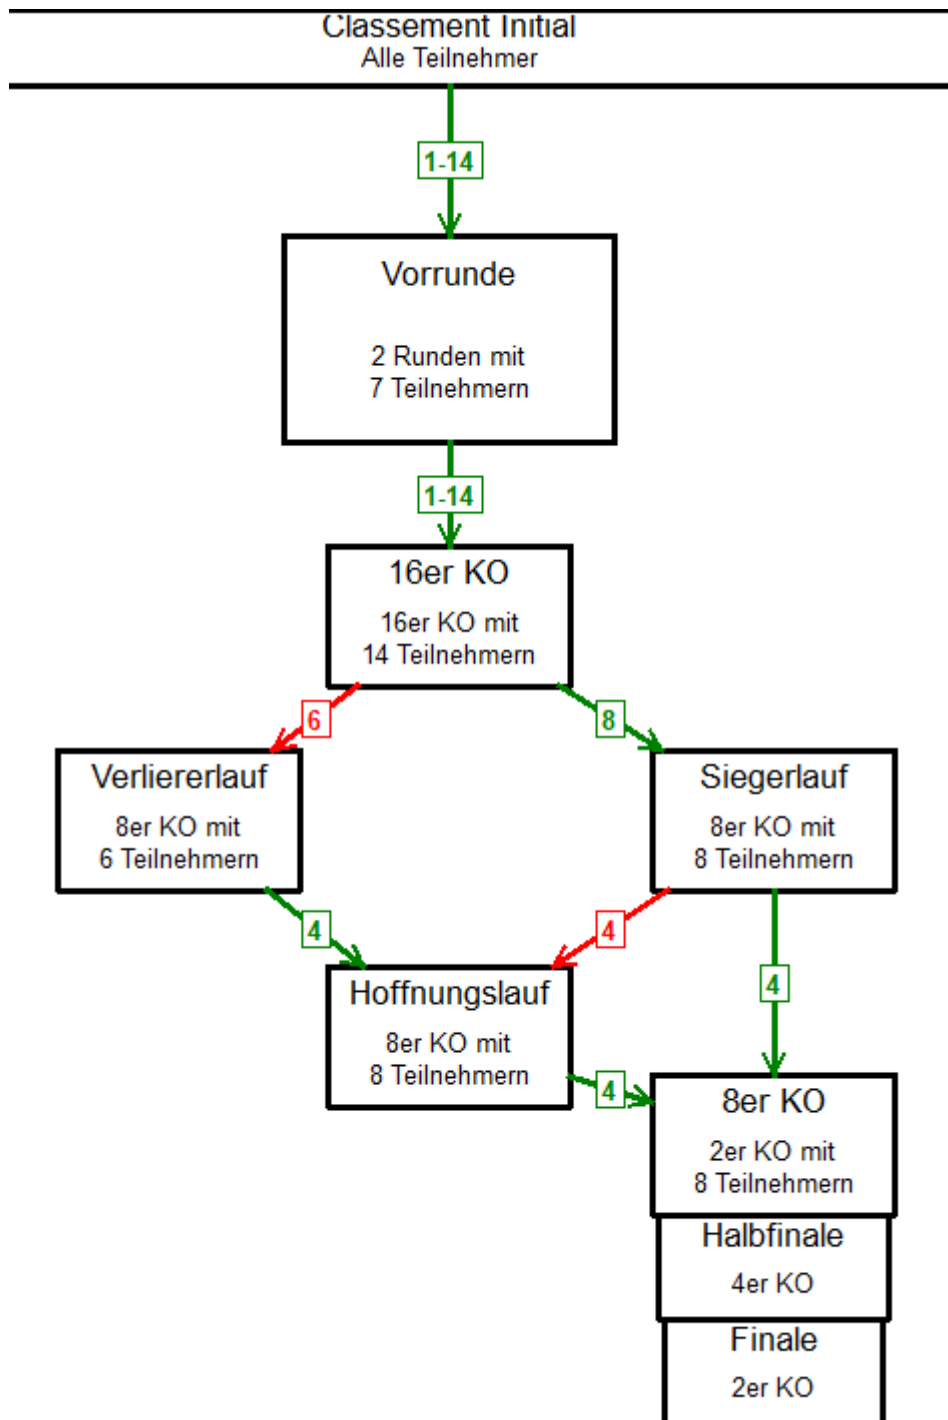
Classement Initial
Alle Teilnehmer

1-14

Vorrunde

2 Runden mit
7 Teilnehmern

1-14

16er KO

16er KO mit
14 Teilnehmern

6

8

Verliererlauf

8er KO mit
6 Teilnehmern

Siegerlauf

8er KO mit
8 Teilnehmern

4

4

4

Hoffnungslauf

8er KO mit
8 Teilnehmern

4

8er KO

2er KO mit
8 Teilnehmern

Halbfinale

4er KO

Finale

2er KO